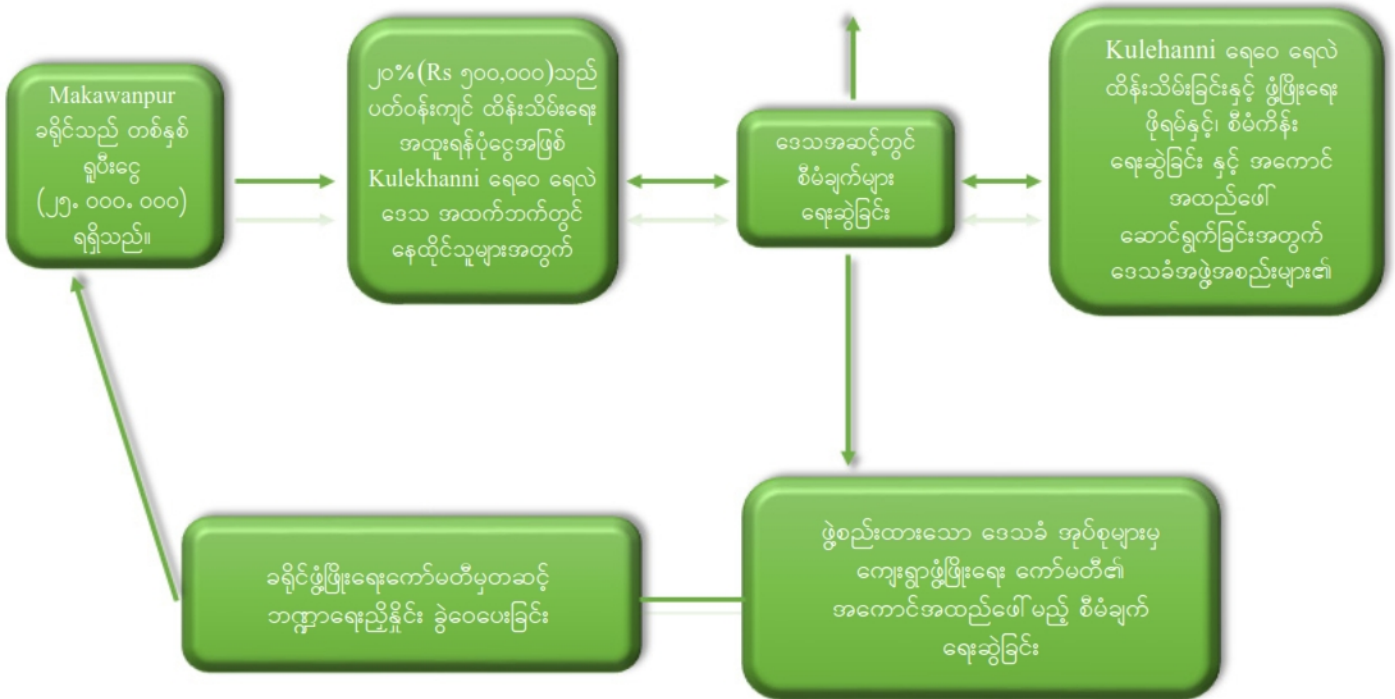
Makawanpur ခရိုင်သည် တစ်နှစ် ရူပီးငွေ (၂၅. ၀၀၀. ၀၀၀) ရရှိသည်။

၂၀%(Rs ၅၀၀,၀၀၀)သည် ပတ်ဝန်းကျင် ထိန်းသိမ်းရေး အထူးရန်ပုံငွေအဖြစ် Kulekhanni ရေဝေ ရေလဲ ဒေသ အထက်ဘက်တွင် နေထိုင်သူများအတွက်

ဒေသအဆင့်တွင် စီမံချက်များ ရေးဆွဲခြင်း

Kulehanni ရေဝေ ရေလဲ ထိန်းသိမ်းခြင်းနှင့် ဖွံ့ဖြိုးရေး ဖိုရမ်နှင့်၊ စီမံကိန်း ရေးဆွဲခြင်း နှင့် အကောင် အထည်ဖော် ဆောင်ရွက်ခြင်းအတွက် ဒေသခံအဖွဲ့အစည်းများ၏

ဖွဲ့စည်းထားသော ဒေသခံ အုပ်စုများမှ ကျေးရွာဖွံ့ဖြိုးရေး ကော်မတီ၏ အကောင်အထည်ဖော်မည့် စီမံချက် ရေးဆွဲခြင်း

ခရိုင်ဖွံ့ဖြိုးရေးကော်မတီမှတဆင့် ဘဏ္ဍာရေးညှိနှိုင်း ခွဲဝေပေးခြင်း